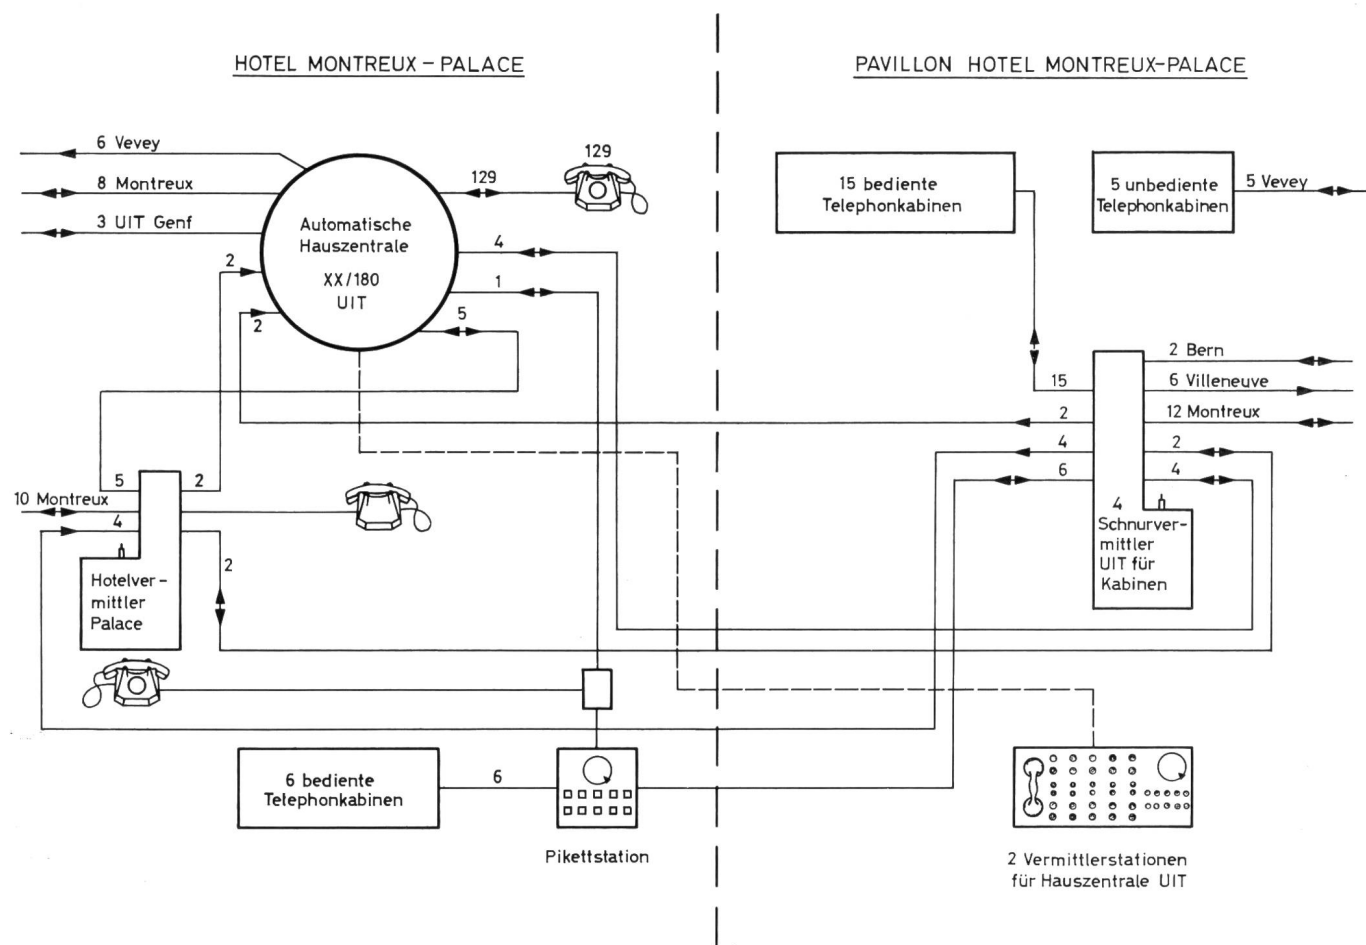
HOTEL MONTREUX – PALACE

PAVILLON HOTEL MONTREUX-PALACE

6 Vevey
8 Montreux
3 UIT Genf

Automatische Hauszentrale
XX/180
UIT

129
129
4
1
2
2
5

15 bediente Telephonkabinen

5 unbediente Telephonkabinen

5 Vevey

2 Bern
6 Villeneuve
12 Montreux
15
2
4
6
2
4

4 Schnurvermittler UIT für Kabinen

10 Montreux
5
2
4
Hotelvermittler Palace
2

6 bediente Telephonkabinen
6

Pikettstation

2 Vermittlerstationen für Hauszentrale UIT